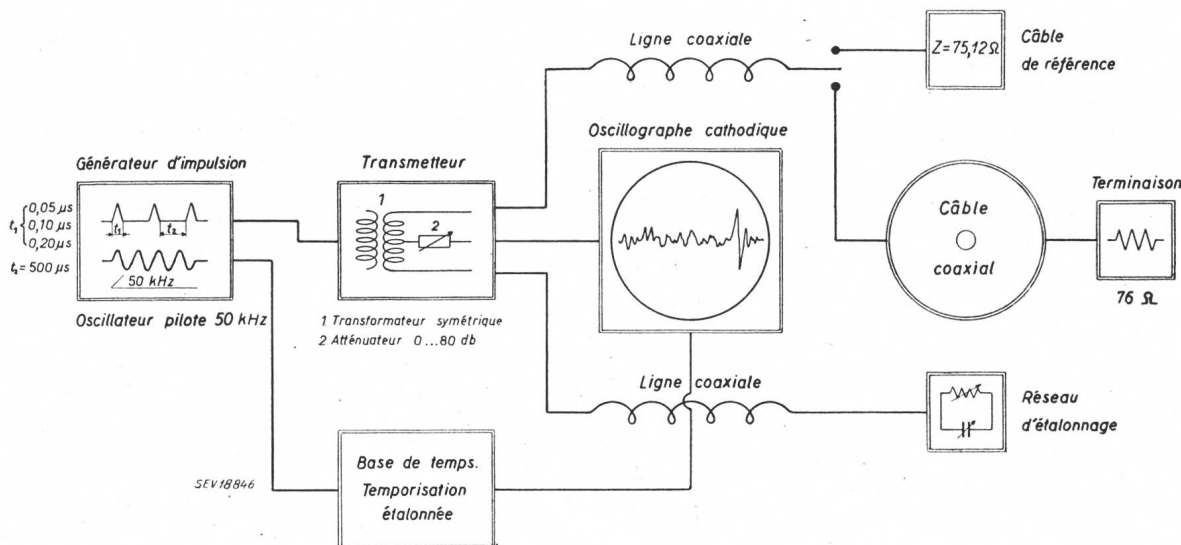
Ligne coaxiale

$Z=75,12\Omega$

Câble de référence

Oscillographe cathodique

Générateur d'impulsion

Transmetteur

$t_1 \begin{cases} 0,05\,\mu s \\ 0,10\,\mu s \\ 0,20\,\mu s \end{cases}$

$t_1$

$t_2$

$t_2 = 500\,\mu s$

50 kHz

1

2

Câble

coaxial

Terminaison

76 $\Omega$

Oscillateur pilote 50 kHz

1 Transformateur symétrique
2 Atténuateur 0...80 db

Ligne coaxiale

Réseau d'étalonnage

SEV18846

Base de temps.
Temporisation
étalonnée